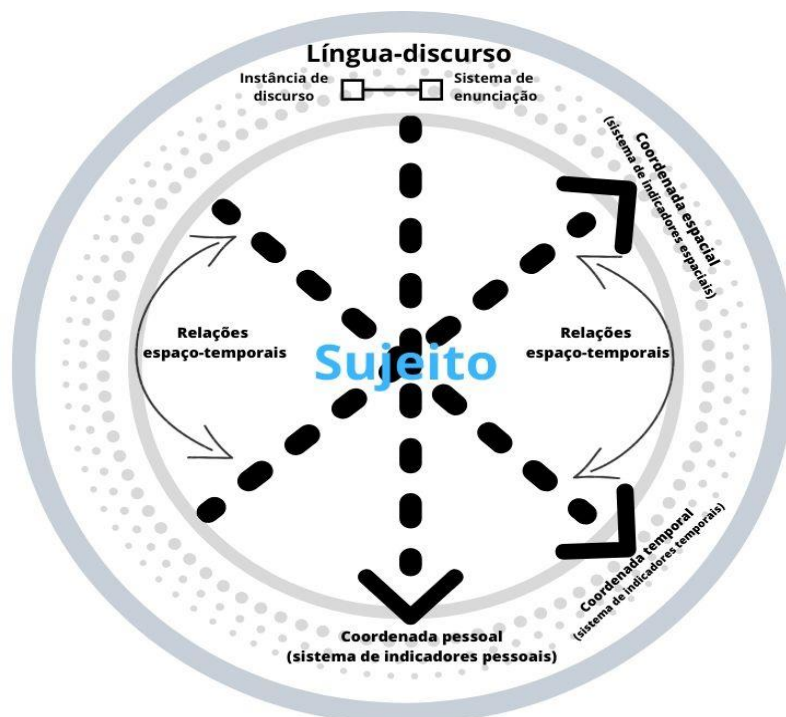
Língua-discurso

Instância de discurso

Sistema de enunciação

Coordenada espacial (sistema de indicadores espaciais)

Relações espaço-temporais

Sujeito

Relações espaço-temporais

Coordenada temporal (sistema de indicadores temporais)

Coordenada pessoal (sistema de indicadores pessoais)